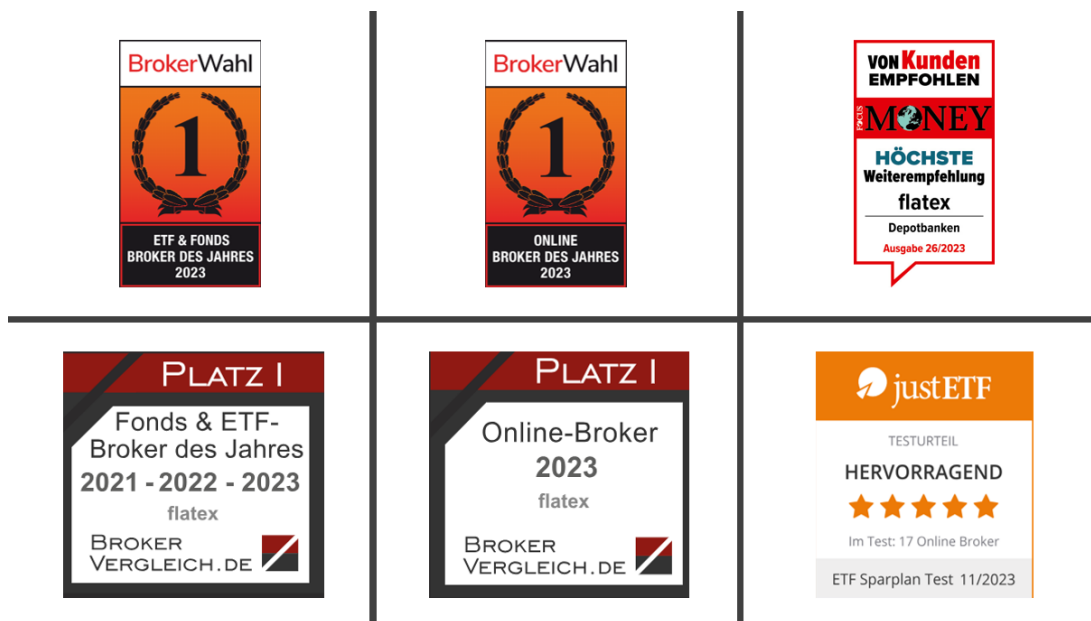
BrokerWahl
1
ETF & FONDS
BROKER DES JAHRES
2023

BrokerWahl
1
ONLINE
BROKER DES JAHRES
2023

VON Kunden EMPFOHLEN
FOCUS MONEY
HÖCHSTE Weiterempfehlung
flatex
Depotbanken
Ausgabe 26/2023

PLATZ I
Fonds & ETF-Broker des Jahres
2021 - 2022 - 2023
flatex
BROKER VERGLEICH.DE

PLATZ I
Online-Broker
2023
flatex
BROKER VERGLEICH.DE

justETF
TESTURTEIL
HERVORRAGEND
Im Test: 17 Online Broker
ETF Sparplan Test 11/2023